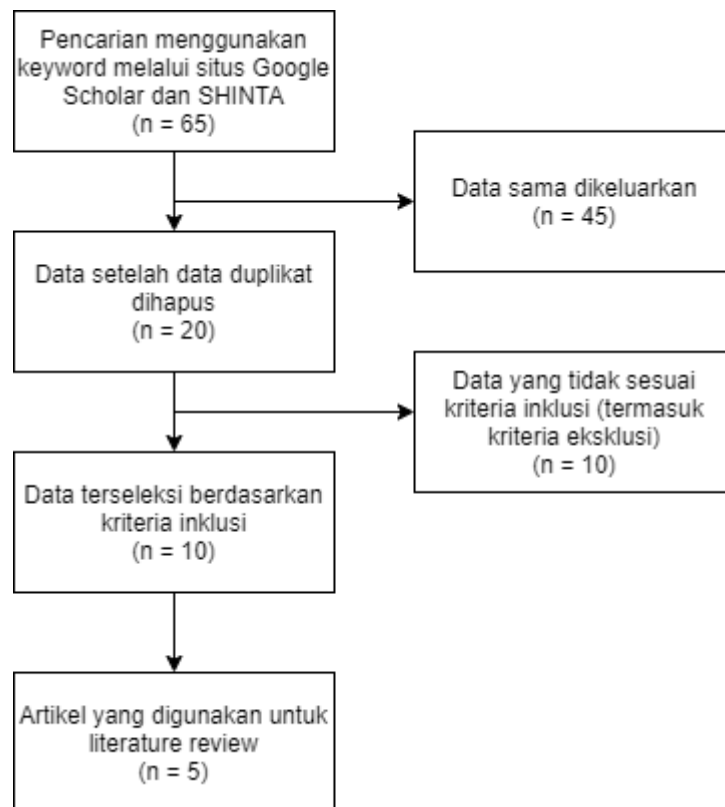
Pencarian menggunakan keyword melalui situs Google Scholar dan SHINTA
(n = 65)

Data sama dikeluarkan
(n = 45)

Data setelah data duplikat dihapus
(n = 20)

Data yang tidak sesuai kriteria inklusi (termasuk kriteria eksklusi)
(n = 10)

Data terseleksi berdasarkan kriteria inklusi
(n = 10)

Artikel yang digunakan untuk literature review
(n = 5)